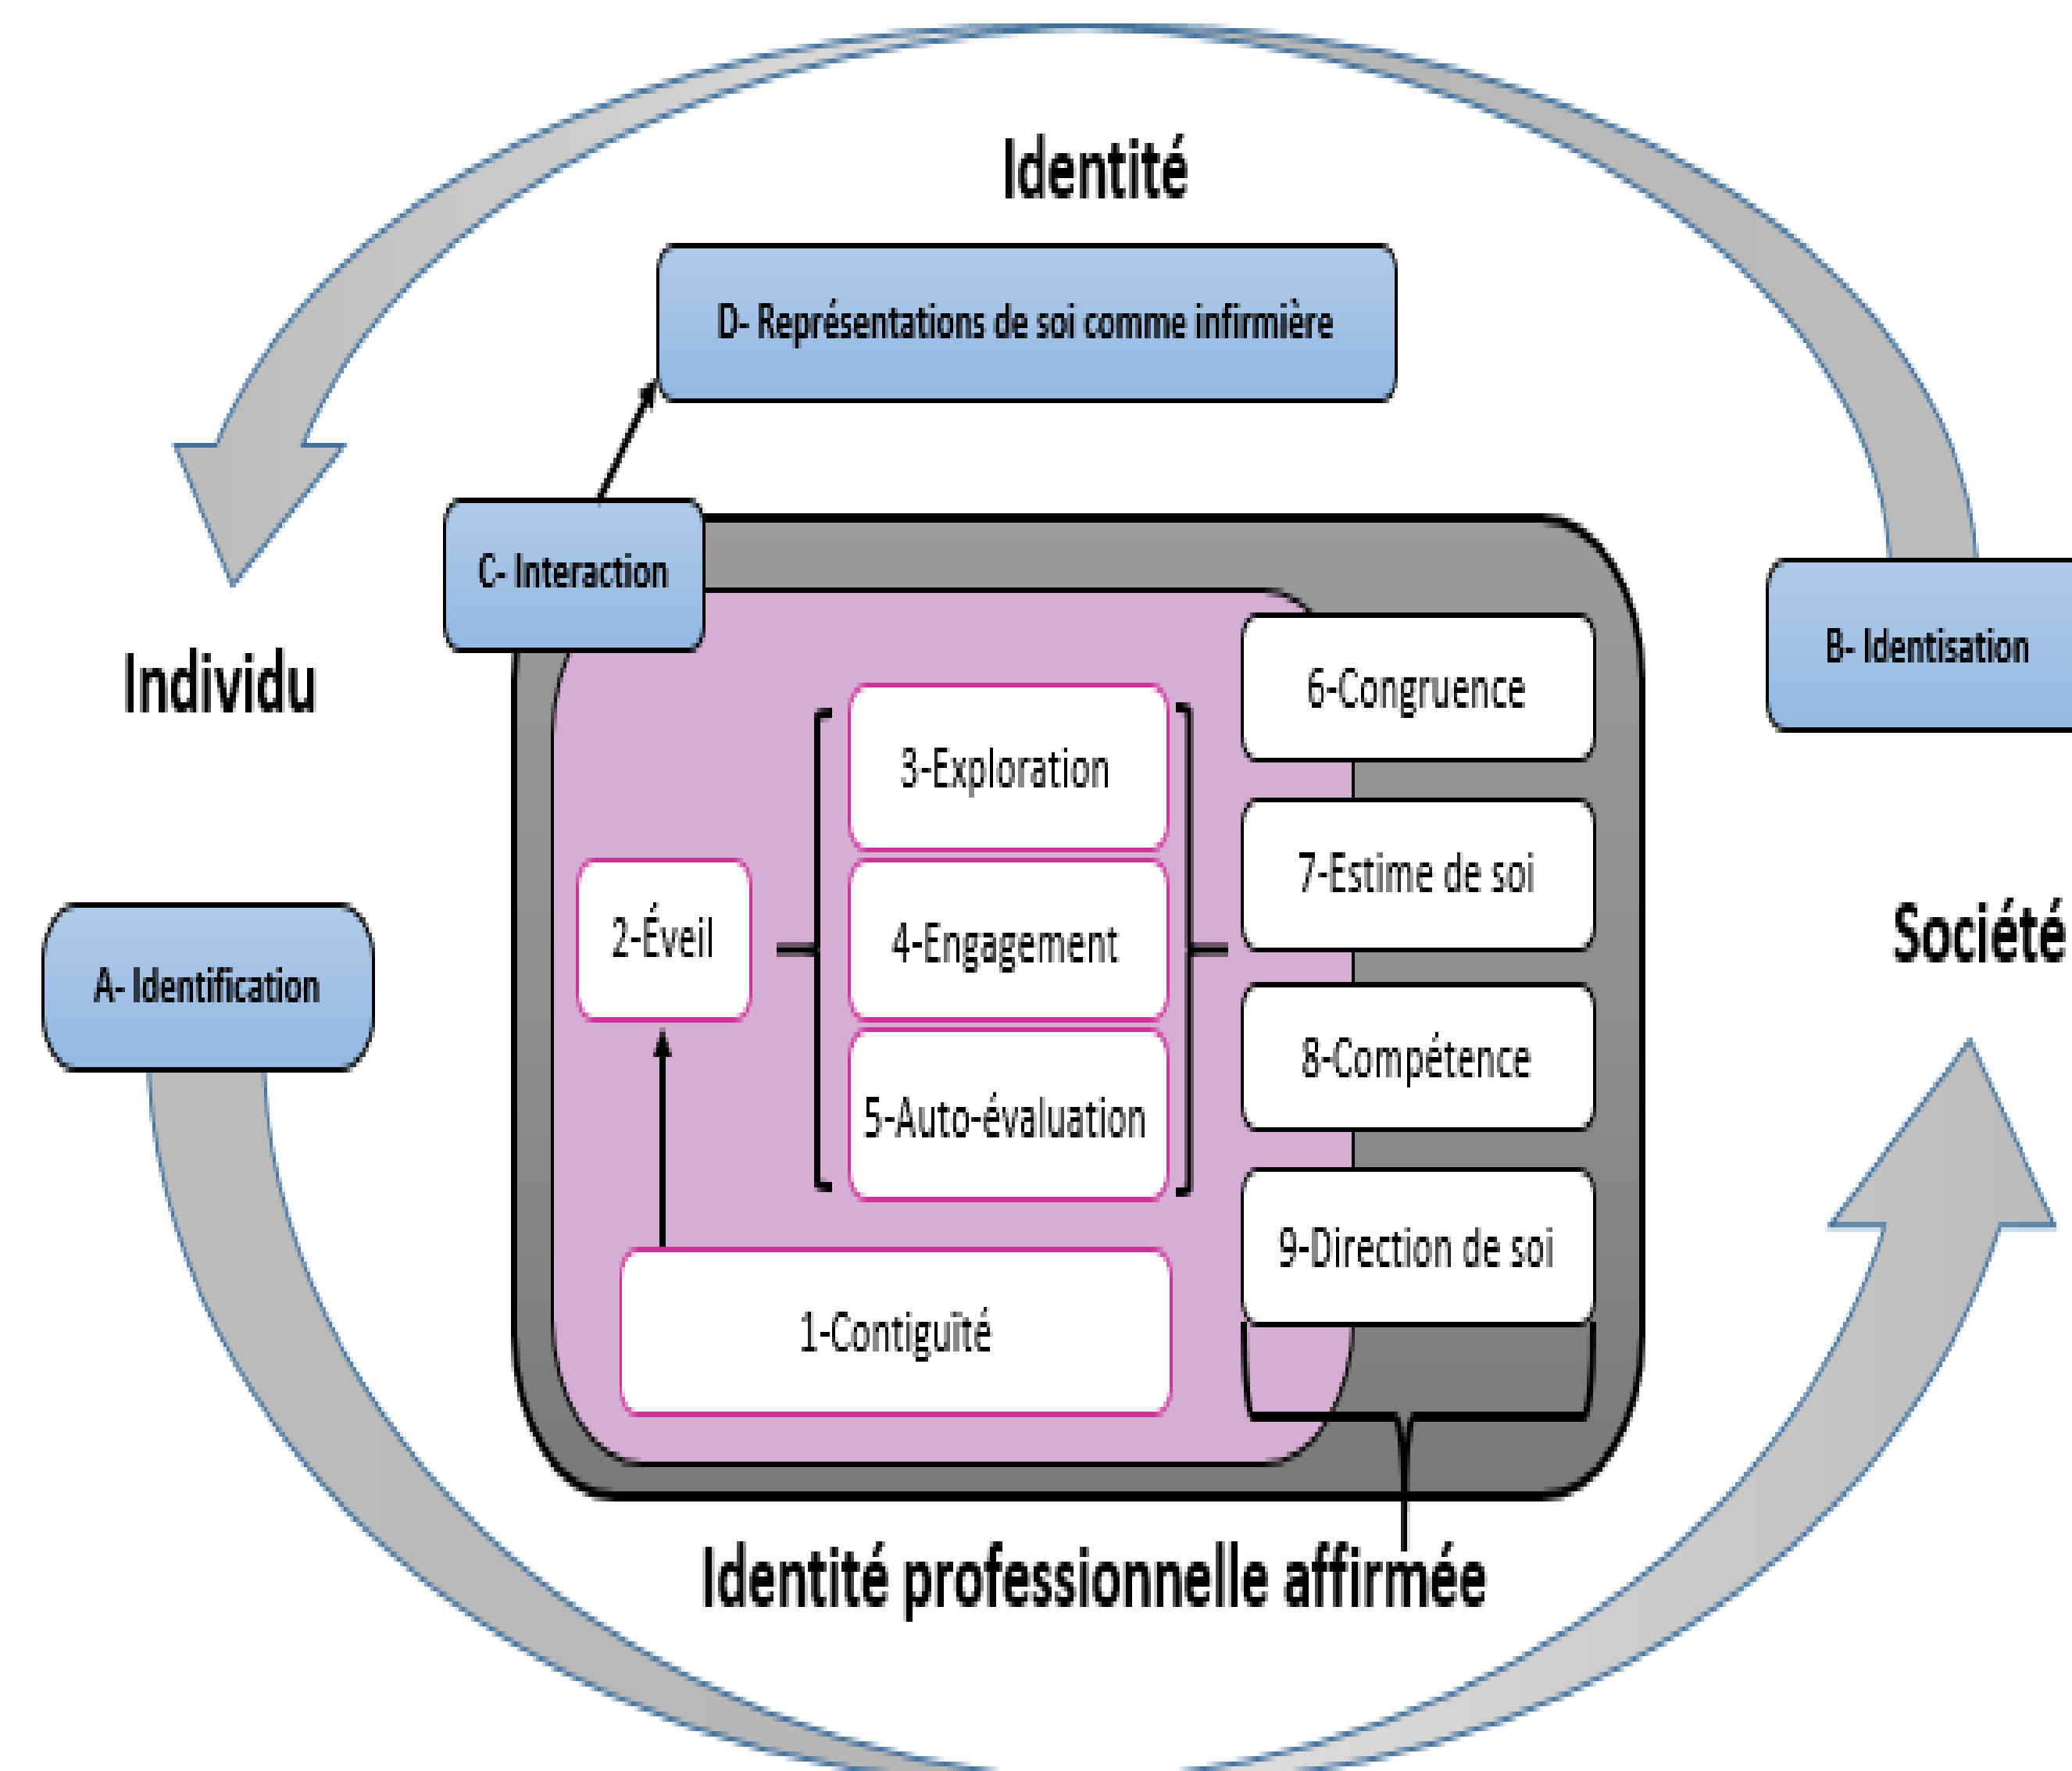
Identité

D- Représentations de soi comme infirmière

C- Interaction

Individu

B- Identisation

6-Congruence

3-Exploration

7-Estime de soi

2-Éveil

4-Engagement

Société

A- Identification

8-Compétence

5-Auto-évaluation

9-Direction de soi

1-Contiguïté

Identité professionnelle affirmée